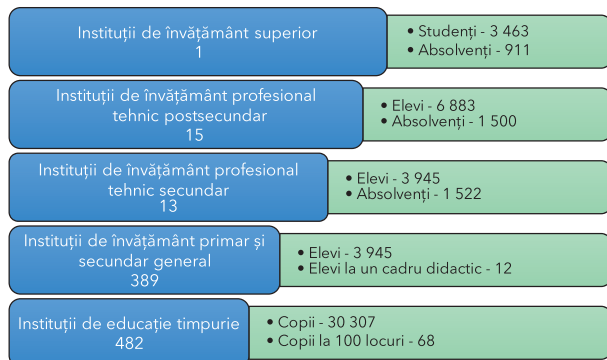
Instituții de învățământ superior
1

• Studenți - 3 463
• Absolvenți - 911

Instituții de învățământ profesional tehnic postsecundar
15

• Elevi - 6 883
• Absolvenți - 1 500

Instituții de învățământ profesional tehnic secundar
13

• Elevi - 3 945
• Absolvenți - 1 522

Instituții de învățământ primar și secundar general
389

• Elevi - 3 945
• Elevi la un cadru didactic - 12

Instituții de educație timpurie
482

• Copii - 30 307
• Copii la 100 locuri - 68